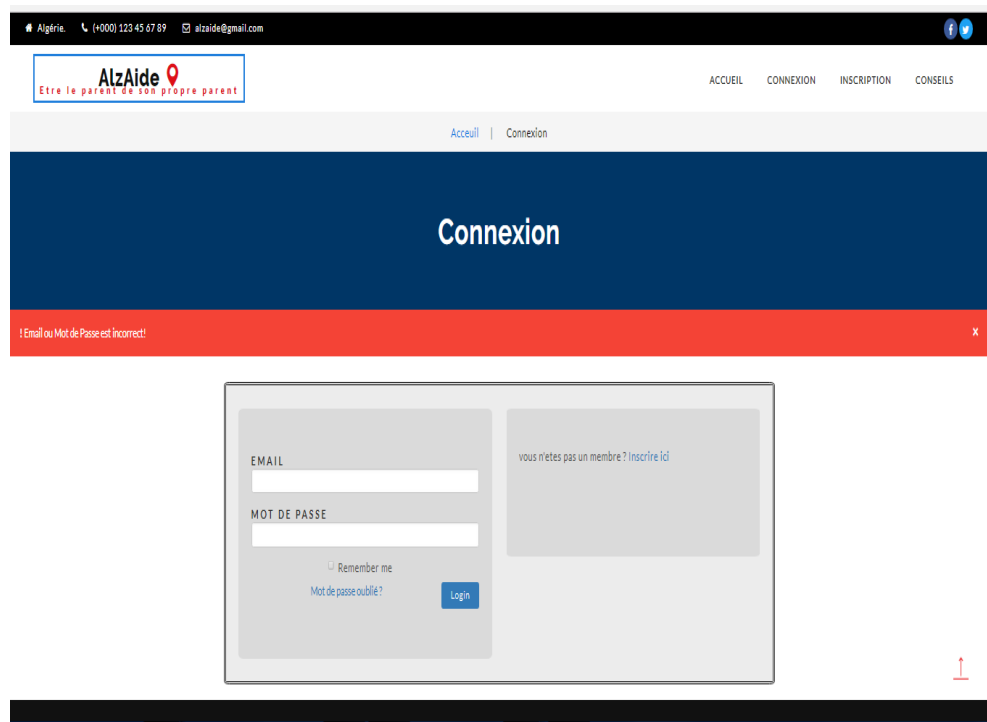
Algérie. (+000) 123 45 67 89 alzaide@gmail.com

AlzAide
Etre le parent de son propre parent

ACCUEIL CONNEXION INSCRIPTION CONSEILS

Acceuil | Connexion

Connexion

! Email ou Mot de Passe est incorrect!

x

EMAIL

MOT DE PASSE

Remember me

Mot de passe oublié ?

Login

vous n'etes pas un membre ? Inscrire ici